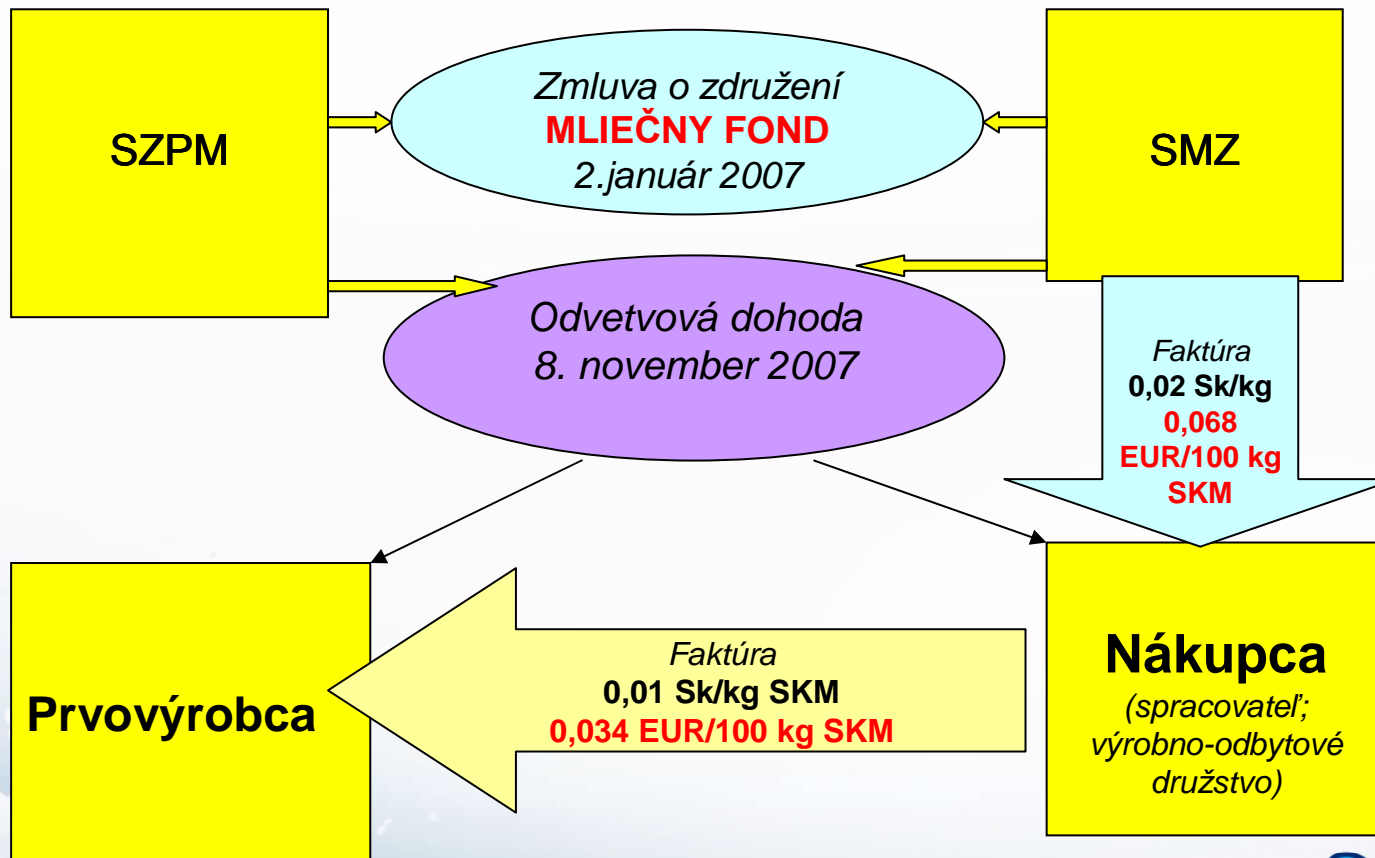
SZPM

Zmluva o združení
MLIEČNY FOND
2.január 2007

SMZ

Odvetvová dohoda
8. november 2007

Faktúra
0,02 Sk/kg
0,068
EUR/100 kg
SKM

Prvovýrobca

Faktúra
0,01 Sk/kg SKM
0,034 EUR/100 kg SKM

Nákupca
(spracovateľ;
výrobno-odbytové
družstvo)